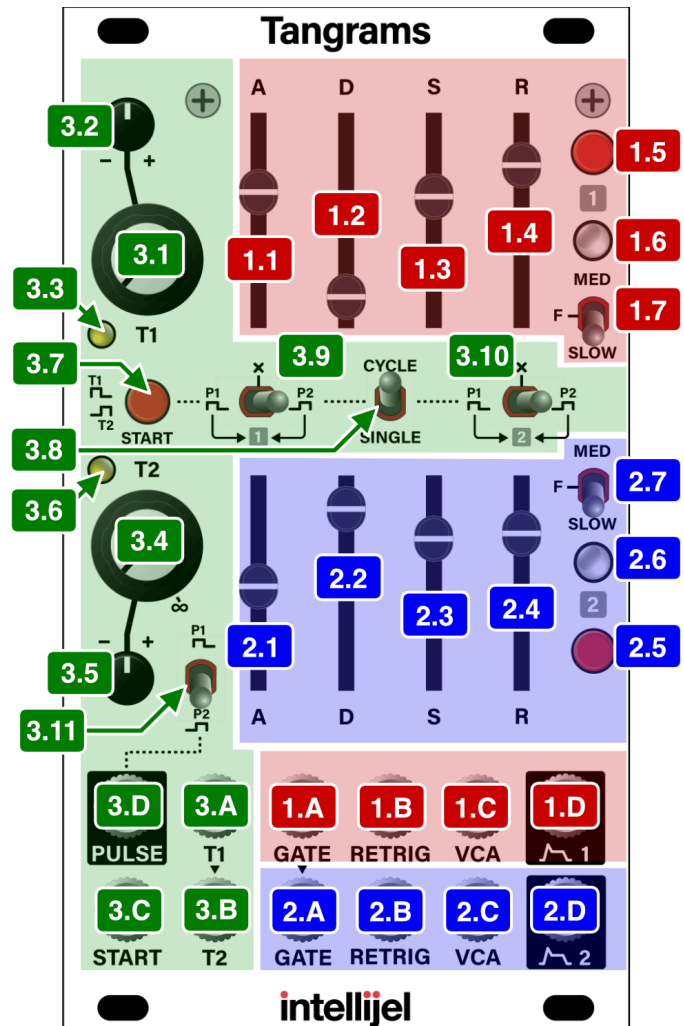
Tangrams

3.2
– +
3.1
3.3
T1
3.7
T1
T2
START
P1
×
P2
1
3.9
CYCLE
SINGLE
3.10
P1
×
P2
2
3.8
3.6
T2
3.4
∞
– +
3.5
P1
P2
3.11

A D S R
1.1 1.2 1.3 1.4
1.5
1
1.6
MED
F
1.7
SLOW

MED
F
2.7
SLOW
2.6
2
2.5
2.1 2.2 2.3 2.4
A D S R

3.D
PULSE
3.A
T1
3.C
START
3.B
T2

1.A
GATE
1.B
RETRIG
1.C
VCA
1.D
1

2.A
GATE
2.B
RETRIG
2.C
VCA
2.D
2

intellijel